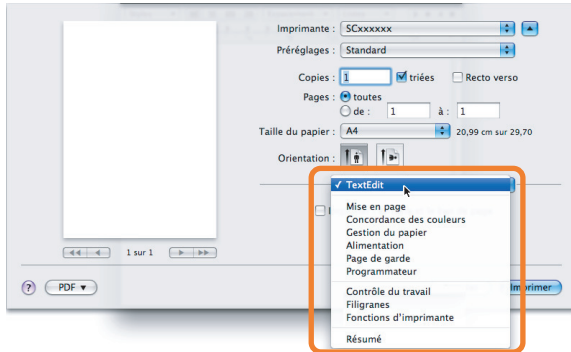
Imprimante : SCxxxxxx
Préréglages : Standard
Copies : 1 triées Recto verso
Pages : toutes
de : 1 à : 1
Taille du papier : A4 20,99 cm sur 29,70
Orientation :
1 sur 1
✓ TextEdit
Mise en page
Concordance des couleurs
Gestion du papier
Alimentation
Page de garde
Programmateur
Contrôle du travail
Filigranes
Fonctions d'imprimante
Résumé
?
PDF ▾
Imprimer